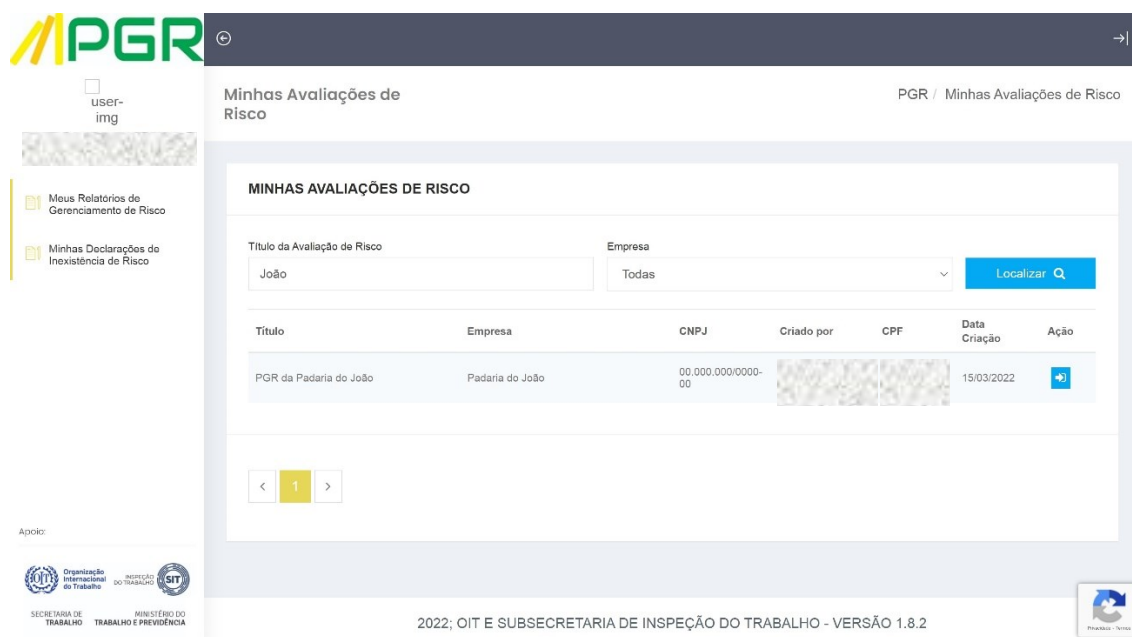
PGR

user-img

Meus Relatórios de Gerenciamento de Risco

Minhas Declarações de Inexistência de Risco

Apoio:

Organização Internacional do Trabalho INSPEÇÃO DO TRABALHO SIT

SECRETARIA DE TRABALHO MINISTÉRIO DO TRABALHO E PREVIDÊNCIA

Minhas Avaliações de Risco

PGR / Minhas Avaliações de Risco

MINHAS AVALIAÇÕES DE RISCO

Título da Avaliação de Risco
João

Empresa
Todas

Localizar

| Título | Empresa | CNPJ | Criado por | CPF | Data Criação | Ação |
|---|---|---|---|---|---|---|
| PGR da Padaria do João | Padaria do João | 00.000.000/0000-00 | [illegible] | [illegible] | 15/03/2022 | |

< 1 >

2022; OIT E SUBSECRETARIA DE INSPEÇÃO DO TRABALHO - VERSÃO 1.8.2

Privacidade - Termos